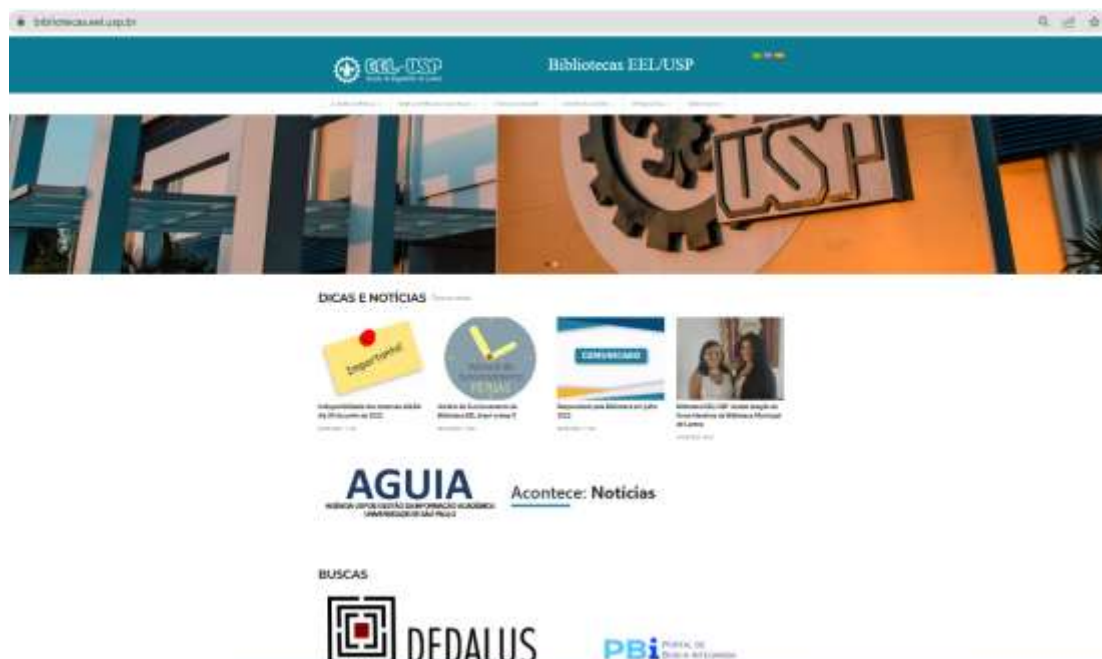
bibliotecas.eel.usp.br

EEL-USP

Bibliotecas EEL/USP

USP

DICAS E NOTÍCIAS

Importante!

FÉRIAS

COMUNICADO

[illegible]

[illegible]

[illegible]

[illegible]

AGUIA

AGÊNCIA USP DE GESTÃO DA INFORMAÇÃO ACADÊMICA UNIVERSIDADE DE SÃO PAULO

Acontece: Notícias

BUSCAS

DEDALUS

PBi PORTAL DE BUSCA INTEGRADA